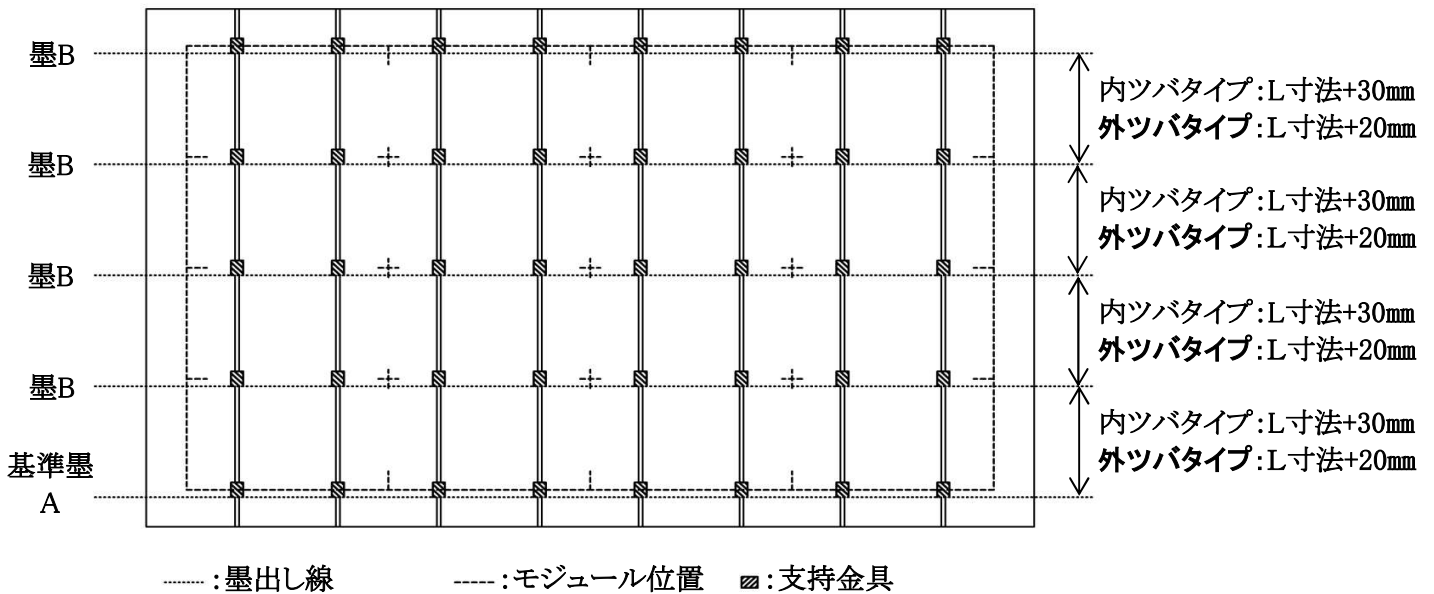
墨B

墨B

墨B

墨B

基準墨A

内ツバタイプ:L寸法+30mm
**外ツバタイプ**:L寸法+20mm

内ツバタイプ:L寸法+30mm
**外ツバタイプ**:L寸法+20mm

内ツバタイプ:L寸法+30mm
**外ツバタイプ**:L寸法+20mm

内ツバタイプ:L寸法+30mm
**外ツバタイプ**:L寸法+20mm

:墨出し線　:モジュール位置　:支持金具